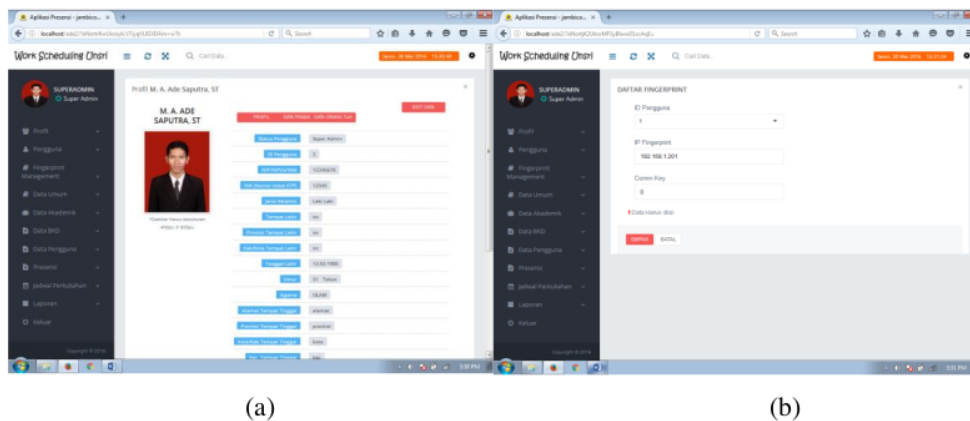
Aplikasi Presensi - jambico... ×

localhost/

Work Scheduling Unpri

Cari Data...

SUPERADMIN
Super Admin

Profil
Pengguna
Fingerprint Management
Data Umum
Data Akademik
Data BKD
Data Pengguna
Presensi
Jadwal Perkuliahan
Laporan
Keluar

Copyright © 2016

Profil M. A. Ade Saputra, ST

M. A. ADE SAPUTRA, ST

EDIT DATA

PROFIL   DATA PRIBADI   DATA JENJANG STUDI

| Status Pengguna | Super Admin |
|---|---|
| ID Pengguna | 1 |
| NIP/NIP/NIPM | 12345678 |
| NIK (Nomor Induk KTP) | 12345 |
| Jenis Kelamin | Laki Laki |
| Tempat Lahir | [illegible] |
| Provinsi Tempat Lahir | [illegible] |
| Kab/Kota Tempat Lahir | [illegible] |
| Tanggal Lahir | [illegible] |
| Umur | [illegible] Tahun |
| Agama | ISLAM |
| Alamat Tempat Tinggal | alamat |
| Provinsi Tempat Tinggal | provinsi |
| Kota/Kab Tempat Tinggal | kota |
| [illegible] | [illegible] |

Aplikasi Presensi - jambico... ×

localhost/

Work Scheduling Unpri

Cari Data...

SUPERADMIN
Super Admin

Profil
Pengguna
Fingerprint Management
Data Umum
Data Akademik
Data BKD
Data Pengguna
Presensi
Jadwal Perkuliahan
Laporan
Keluar

Copyright © 2016

DAFTAR FINGERPRINT

ID Pengguna
1

IP Fingerprint
192.168.1.201

Comm Key
0

Data Harus diisi

SIMPAN   BATAL

(a)

(b)